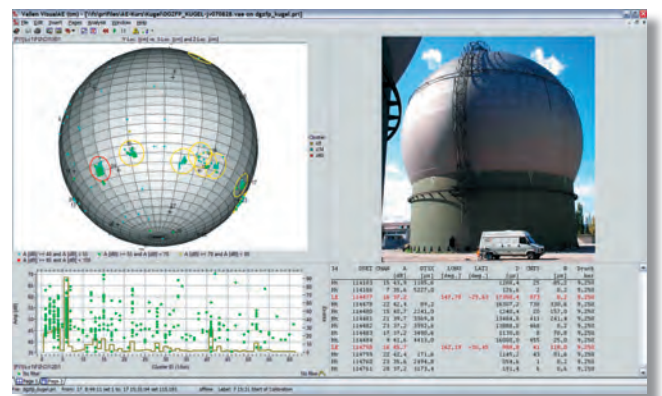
Vallen VisualAE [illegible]

File Edit Insert Pages Analyze Window Help

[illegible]

A [dB] <= 40 and A [dB] > 50

A [dB] <= 50 and A [dB] > 75

A [dB] <= 75 and A [dB] > 85

A [dB] > 85 and A [dB] > 99

| Id | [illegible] | CHAN | A [dB] | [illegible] | LONG [deg.] | LATI [deg.] | D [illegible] | CNTS | H | Druck bar |
|---|---|---|---|---|---|---|---|---|---|---|
| HA | 114433 | 15 | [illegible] | 1105,4 | | | 1105,4 | 25 | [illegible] | 9,250 |
| HA | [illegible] | 7 | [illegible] | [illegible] | | | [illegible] | | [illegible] | 9,250 |
| LE | 114437 | 16 | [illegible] | | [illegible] | -25,63 | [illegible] | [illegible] | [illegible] | 9,250 |
| HA | 114439 | 22 | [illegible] | | | | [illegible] | | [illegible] | 9,250 |
| HA | 114480 | 18 | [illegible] | | | | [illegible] | | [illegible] | 9,250 |
| HA | 114481 | 21 | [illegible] | | | | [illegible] | | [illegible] | 9,250 |
| HA | 114482 | 23 | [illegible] | | | | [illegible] | | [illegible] | 9,250 |
| HA | 114483 | 17 | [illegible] | | | | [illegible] | | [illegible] | 9,250 |
| HA | 114484 | 9 | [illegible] | | | | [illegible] | | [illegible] | 9,250 |
| LE | 114758 | 18 | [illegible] | | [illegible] | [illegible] | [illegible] | | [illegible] | 9,250 |
| HA | 114759 | 22 | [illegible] | | | | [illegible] | | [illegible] | 9,250 |
| HA | 114760 | 20 | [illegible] | | | | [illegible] | | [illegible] | 9,250 |
| HA | 114761 | 28 | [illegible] | | | | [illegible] | | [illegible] | 9,250 |

Cluster ID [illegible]

Page 1 Page 2

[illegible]